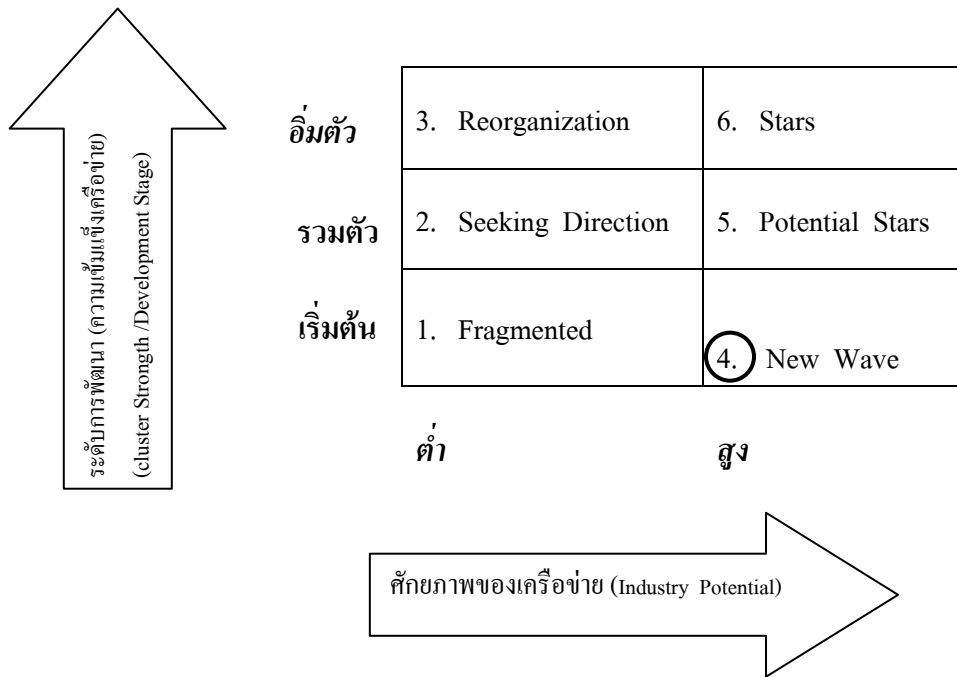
ระดับการพัฒนา (ความเข้มแข็งเครือข่าย)
(cluster Strength /Development Stage)

| | | |
|---|---|---|
| อิ่มตัว | 3. Reorganization | 6. Stars |
| รวมตัว | 2. Seeking Direction | 5. Potential Stars |
| เริ่มต้น | 1. Fragmented | 4. New Wave |
| | ต่ำ | สูง |

ศักยภาพของเครือข่าย (Industry Potential)